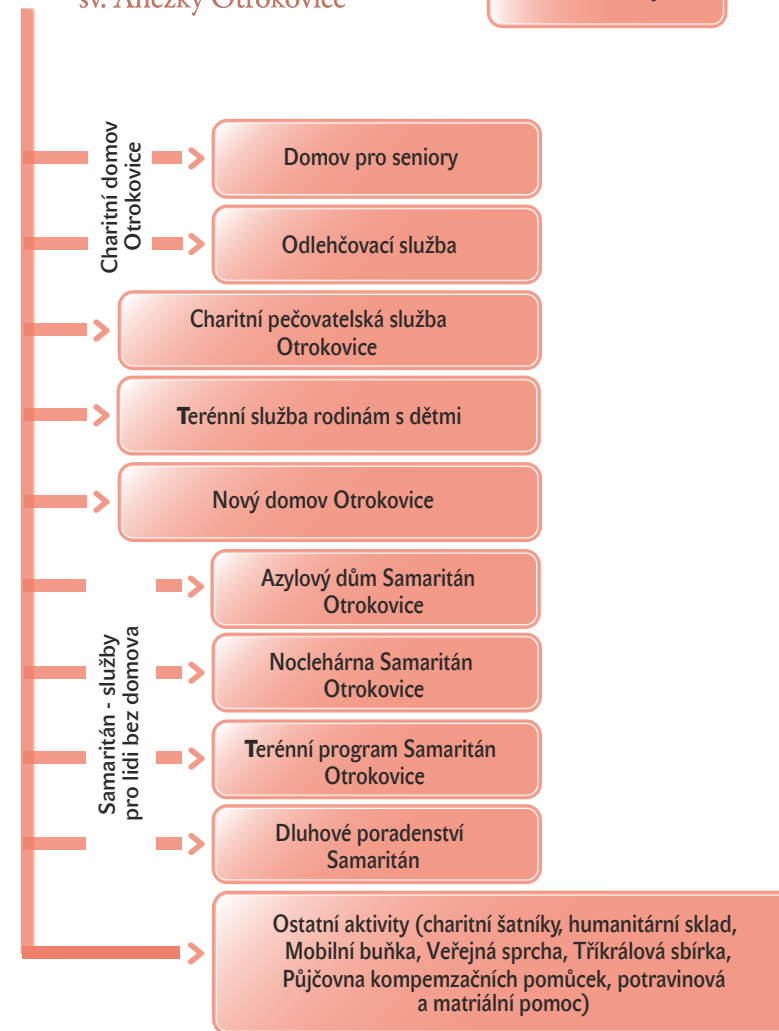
sv. Anežky Otrokovice

Charitní domov Otrokovice

Domov pro seniory

Odlehčovací služba

Charitní pečovatelská služba Otrokovice

Terénní služba rodinám s dětmi

Nový domov Otrokovice

Samaritán - služby pro lidi bez domova

Azylový dům Samaritán Otrokovice

Noclehárna Samaritán Otrokovice

Terénní program Samaritán Otrokovice

Dluhové poradenství Samaritán

Ostatní aktivity (charitní šatníky, humanitární sklad, Mobilní buňka, Veřejná sprcha, Tříkrálová sbírka, Půjčovna kompemzačních pomůcek, potravinová a matriální pomoc)